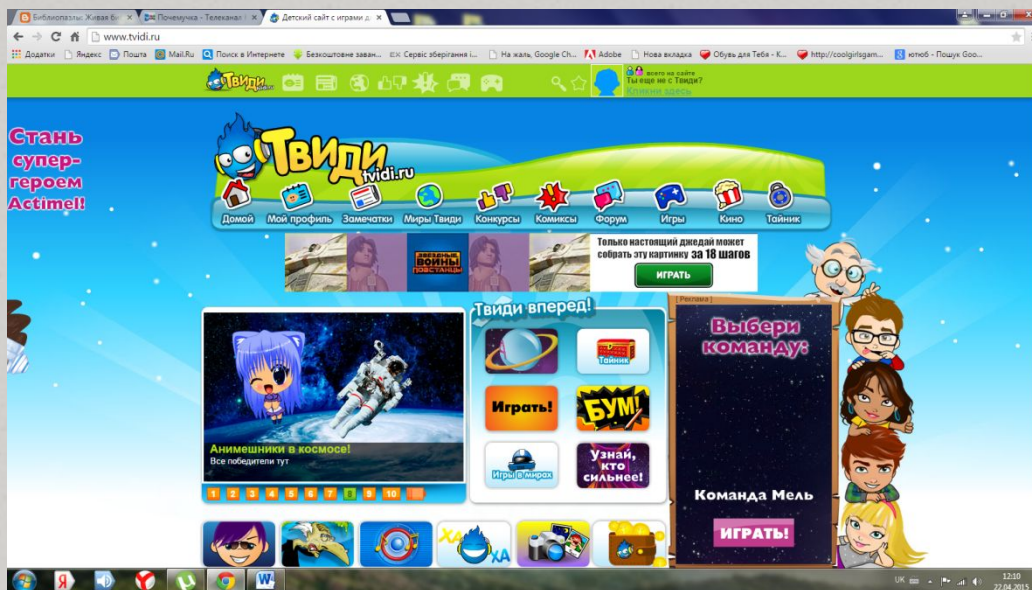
Библиопазлы: Живая Б ×
Почемучка - Телеканал ×
Детский сайт с играми д ×

www.tvidi.ru

Додатки Яндекс Пошта Mail.Ru Поиск в Интернете Безкоштовне заван... Сервіс зберігання і... На жаль, Google Ch... Adobe Нова вкладка Обувь для Тебя - К... http://coolgirlsgam... ютюб - Пошук Goo...

Твиди

всего на сайте
Ты еще не с Твиди?
Кликни здесь

Стань супер-героем Actimel!

Твиди tvidi.ru

Домой Мой профиль Замечатки Миры Твиди Конкурсы Комиксы Форум Игры Кино Тайник

Звездные войны повстанцы

Только настоящий джедай может собрать эту картинку за 18 шагов

ИГРАТЬ

Твиди вперед!

[ Реклама ]

Выбери команду:

Тайник

Играть!

БУМ!

Игры в мирах

Узнай, кто сильнее!

Анимешники в космосе!
Все победители тут

1 2 3 4 5 6 7 8 9 10

Команда Мель

ИГРАТЬ!

ХА ХА

UK 12:10 22.04.2015